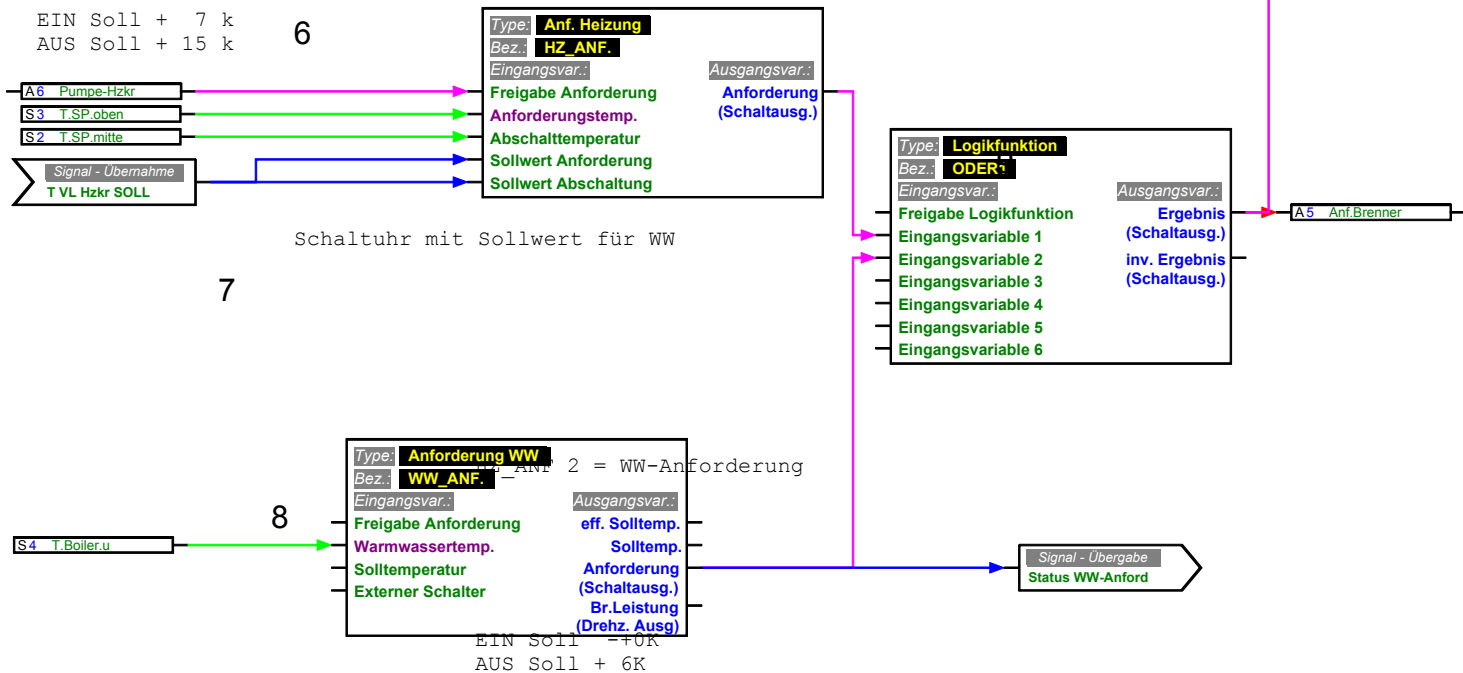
EIN Soll + 7 k
AUS Soll + 15 k

6

Type: Anf. Heizung
Bez.: HZ_ANF.
Eingangsvar.:
Ausgangsvar.:
Freigabe Anforderung
Anforderungstemp.
Abschalttemperatur
Sollwert Anforderung
Sollwert Abschaltung
Anforderung (Schaltausg.)

A6 Pumpe-Hzkr
S3 T.SP.oben
S2 T.SP.mitte

Signal - Übernahme
T VL Hzkr SOLL

Schaltuhr mit Sollwert für WW

7

Type: Logikfunktion
Bez.: ODER
Eingangsvar.:
Ausgangsvar.:
Freigabe Logikfunktion
Eingangsvariable 1
Eingangsvariable 2
Eingangsvariable 3
Eingangsvariable 4
Eingangsvariable 5
Eingangsvariable 6
Ergebnis (Schaltausg.)
inv. Ergebnis (Schaltausg.)

A5 Anf.Brenner

Type: Anforderung WW
Bez.: WW_ANF.
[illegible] 2 = WW-Anforderung
Eingangsvar.:
Ausgangsvar.:
Freigabe Anforderung
Warmwassertemp.
Solltemperatur
Externer Schalter
eff. Solltemp.
Solltemp.
Anforderung (Schaltausg.)
Br.Leistung (Drehz. Ausg)

8

S4 T.Boiler.u

Signal - Übergabe
Status WW-Anford

EIN Soll -+0K
AUS Soll + 6K